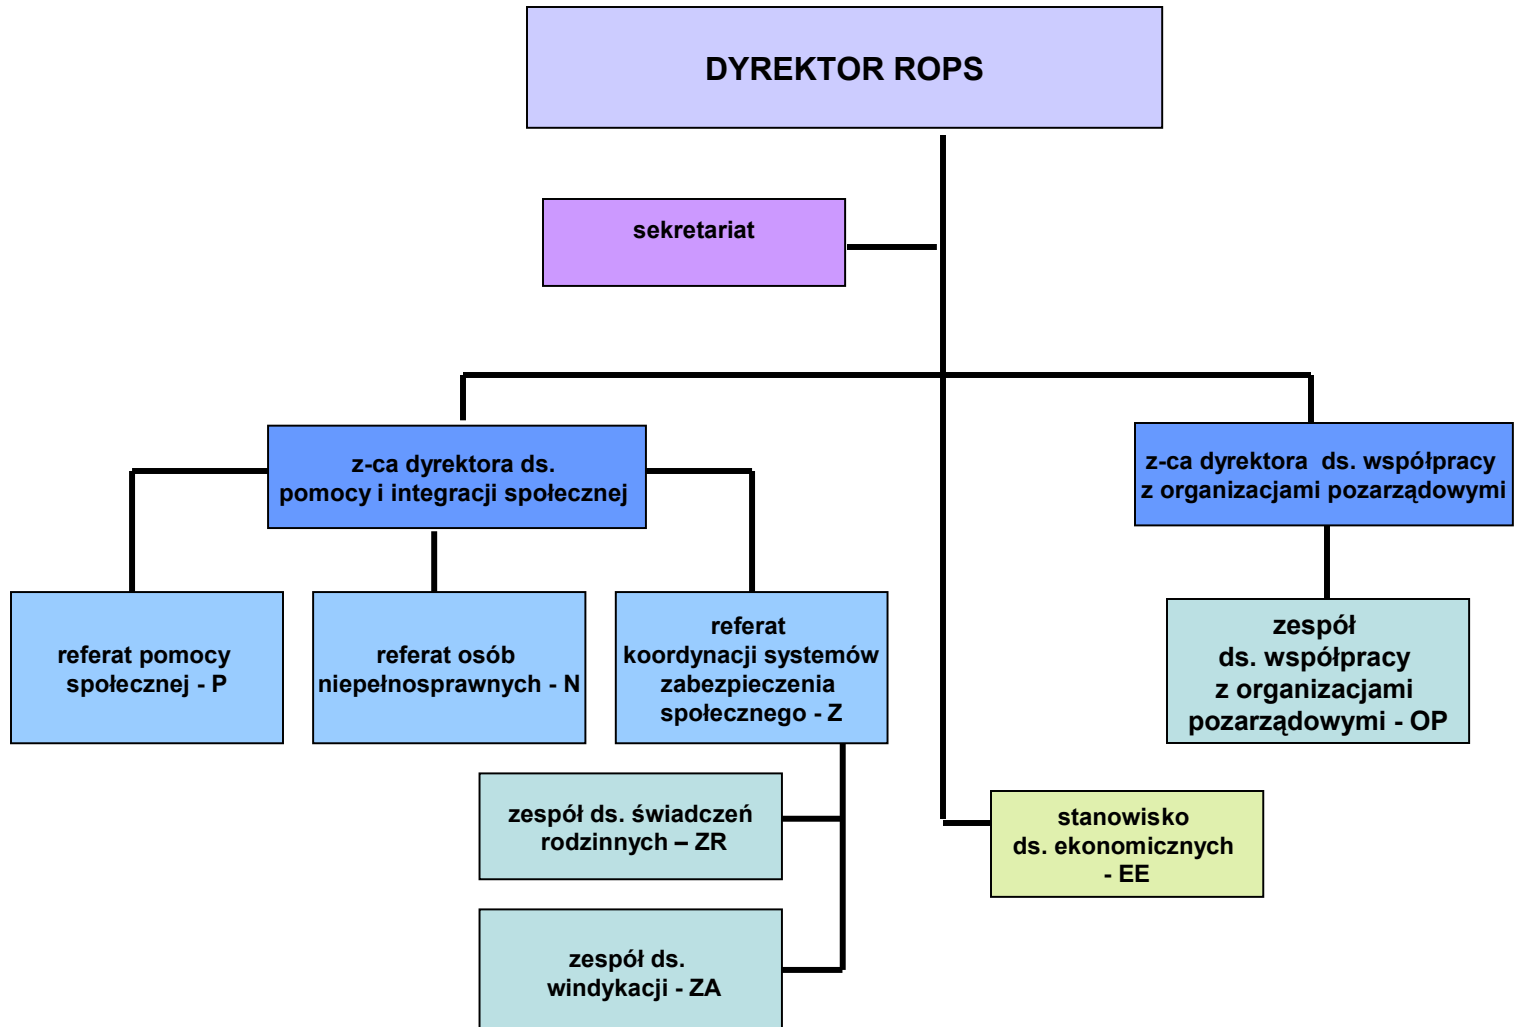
DYREKTOR ROPS

sekretariat

z-ca dyrektora ds. pomocy i integracji społecznej

z-ca dyrektora ds. współpracy z organizacjami pozarządowymi

referat pomocy społecznej - P

referat osób niepełnosprawnych - N

referat koordynacji systemów zabezpieczenia społecznego - Z

zespół ds. współpracy z organizacjami pozarządowymi - OP

zespół ds. świadczeń rodzinnych – ZR

stanowisko ds. ekonomicznych - EE

zespół ds. windykacji - ZA